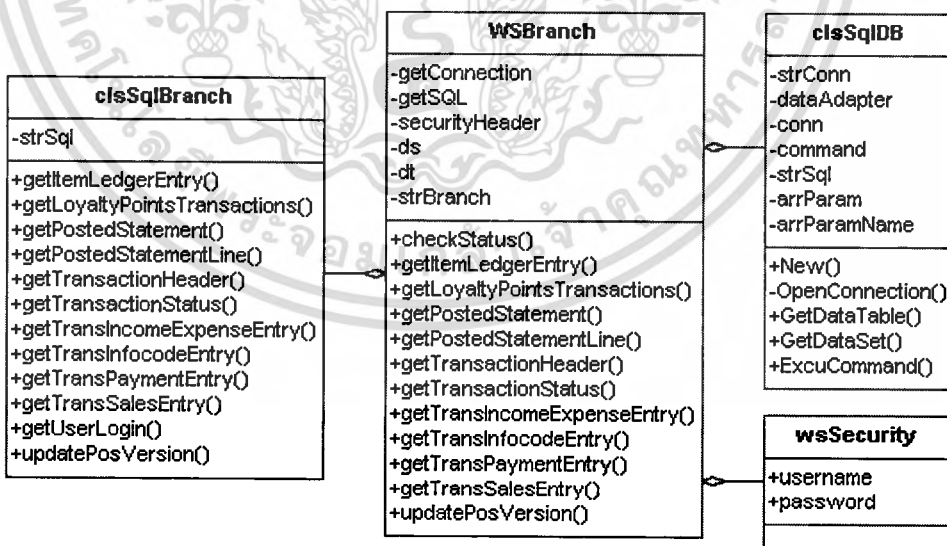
clsSqlBranch

-strSql

+getItemLedgerEntry()
+getLoyaltyPointsTransactions()
+getPostedStatement()
+getPostedStatementLine()
+getTransactionHeader()
+getTransactionStatus()
+getTransIncomeExpenseEntry()
+getTransInfocodeEntry()
+getTransPaymentEntry()
+getTransSalesEntry()
+getUserLogin()
+updatePosVersion()

WSBranch

-getConnection
-getSQL
-securityHeader
-ds
-dt
-strBranch

+checkStatus()
+getItemLedgerEntry()
+getLoyaltyPointsTransactions()
+getPostedStatement()
+getPostedStatementLine()
+getTransactionHeader()
+getTransactionStatus()
+getTransIncomeExpenseEntry()
+getTransInfocodeEntry()
+getTransPaymentEntry()
+getTransSalesEntry()
+updatePosVersion()

clsSqlDB

-strConn
-dataAdapter
-conn
-command
-strSql
-arrParam
-arrParamName

+New()
-OpenConnection()
+GetDataTable()
+GetDataSet()
+ExcuCommand()

wsSecurity

+username
+password